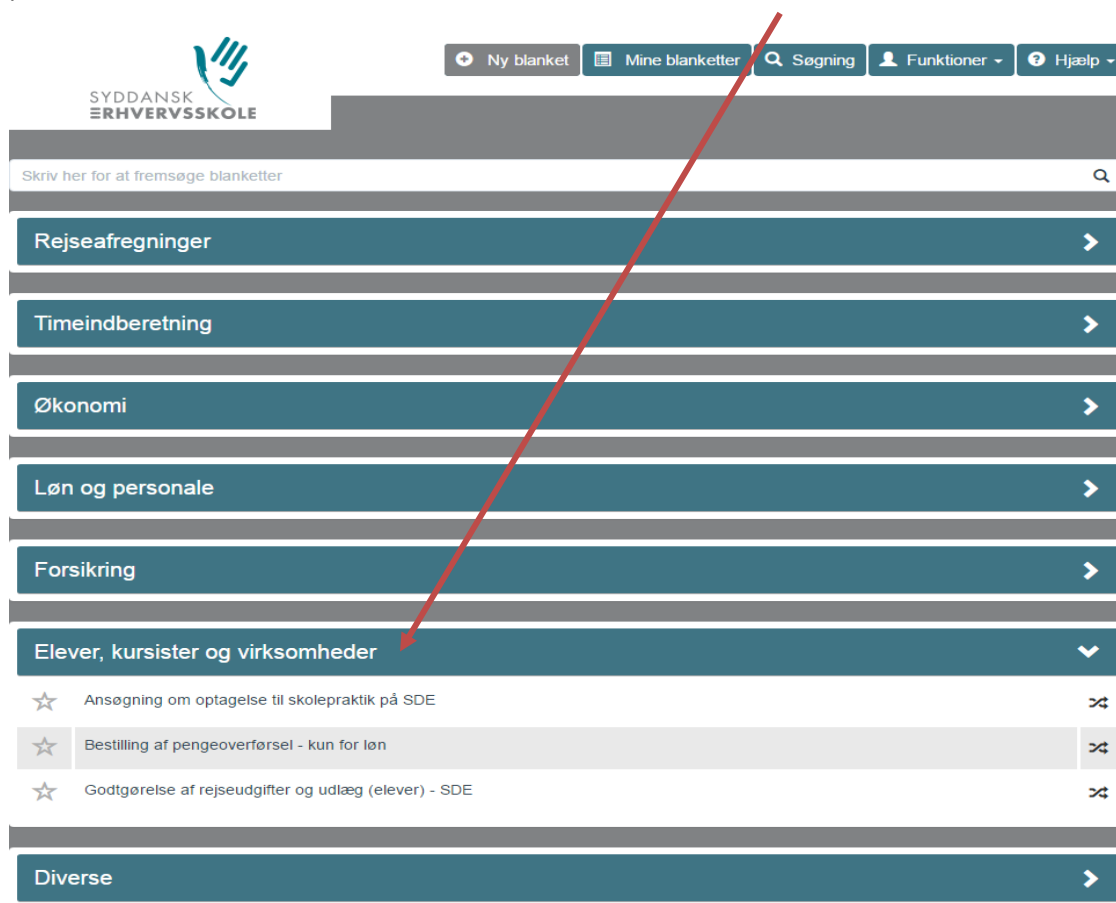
SYDDANSK
ERHVERVSSKOLE

Ny blanket
Mine blanketter
Søgning
Funktioner
Hjælp

Skriv her for at fremsøge blanketter

Rejseafregninger

Timeindberetning

Økonomi

Løn og personale

Forsikring

Elever, kursister og virksomheder

Ansøgning om optagelse til skolepraktik på SDE

Bestilling af pengeoverførsel - kun for løn

Godtgørelse af rejseudgifter og udlæg (elever) - SDE

Diverse